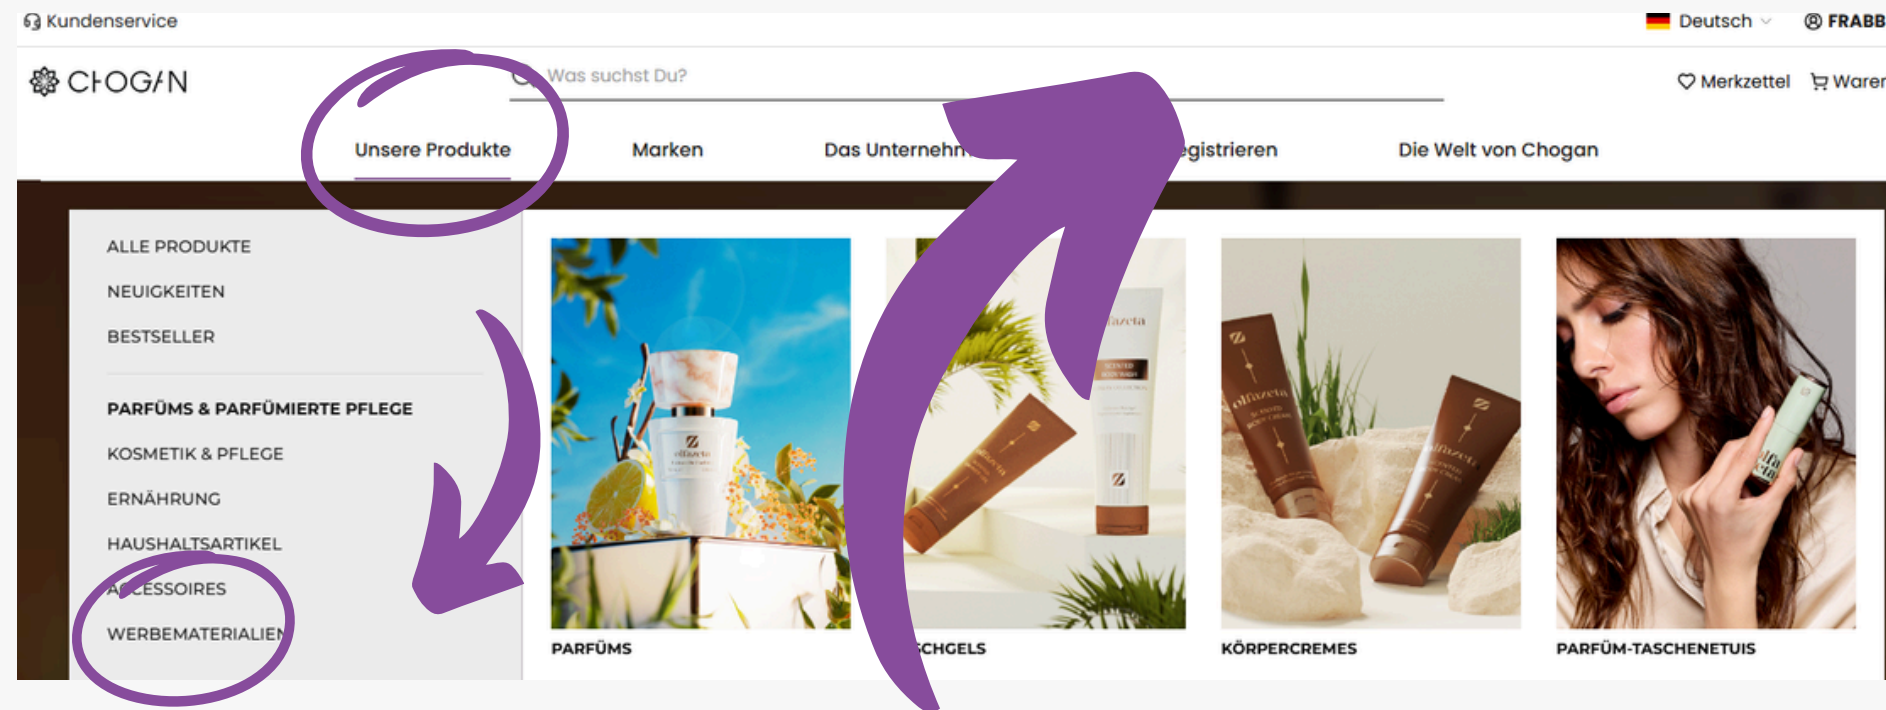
Kundenservice

Deutsch

FRABB

CHOGAN

Was suchst Du?

Merkzettel

Waren

Unsere Produkte

Marken

Das Unternehm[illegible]

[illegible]egistrieren

Die Welt von Chogan

ALLE PRODUKTE

NEUIGKEITEN

BESTSELLER

PARFÜMS & PARFÜMIERTE PFLEGE

KOSMETIK & PFLEGE

ERNÄHRUNG

HAUSHALTSARTIKEL

A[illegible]CESSOIRES

WERBEMATERIALIE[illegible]

olfazeta

olfazeta

olfazeta

olfazeta

PARFÜMS

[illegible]CHGELS

KÖRPERCREMES

PARFÜM-TASCHENETUIS